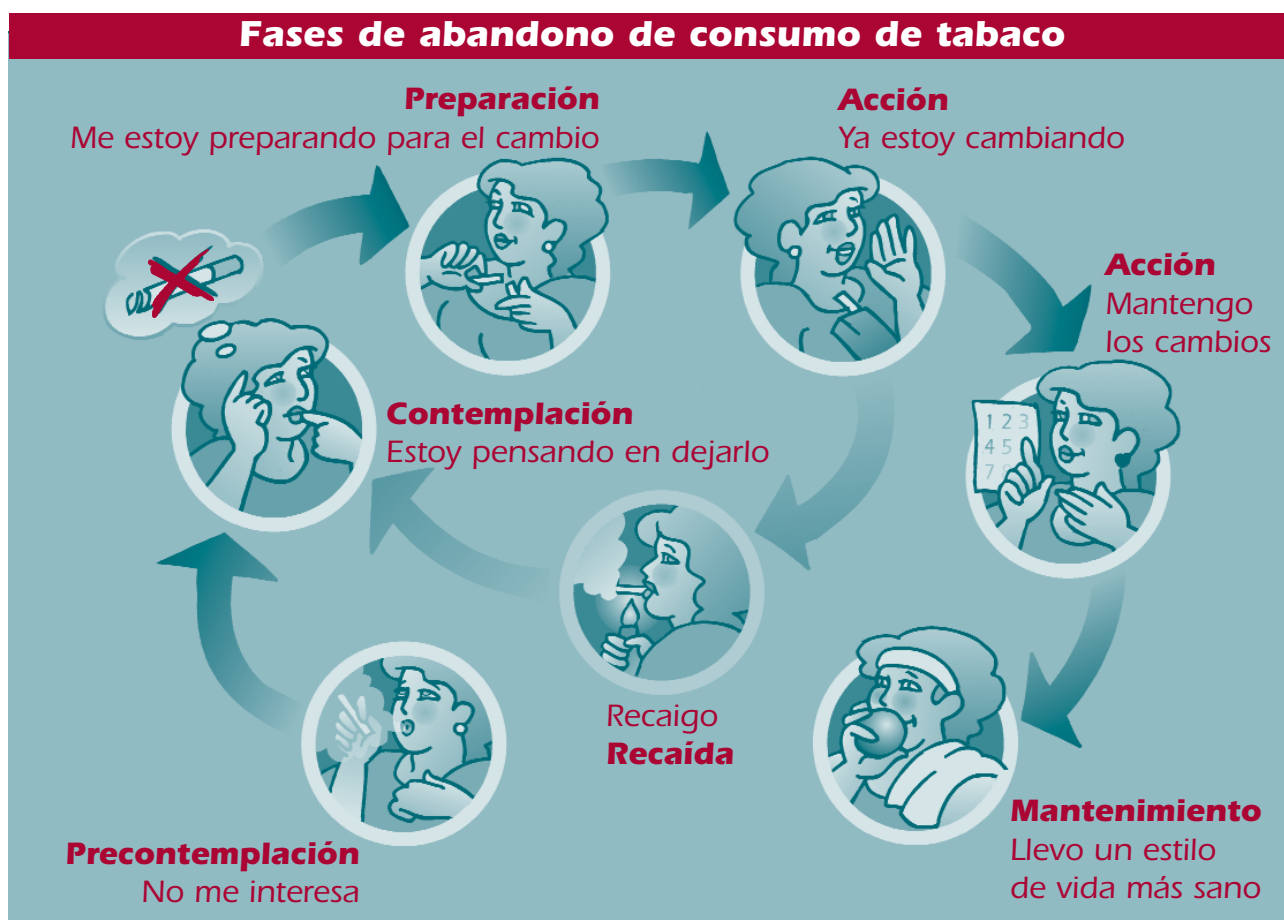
Fases de abandono de consumo de tabaco

Preparación
Me estoy preparando para el cambio

Acción
Ya estoy cambiando

Acción
Mantengo los cambios

123
45
7

Contemplación
Estoy pensando en dejarlo

Recaigo
Recaída

Mantenimiento
Llevo un estilo de vida más sano

Precontemplación
No me interesa